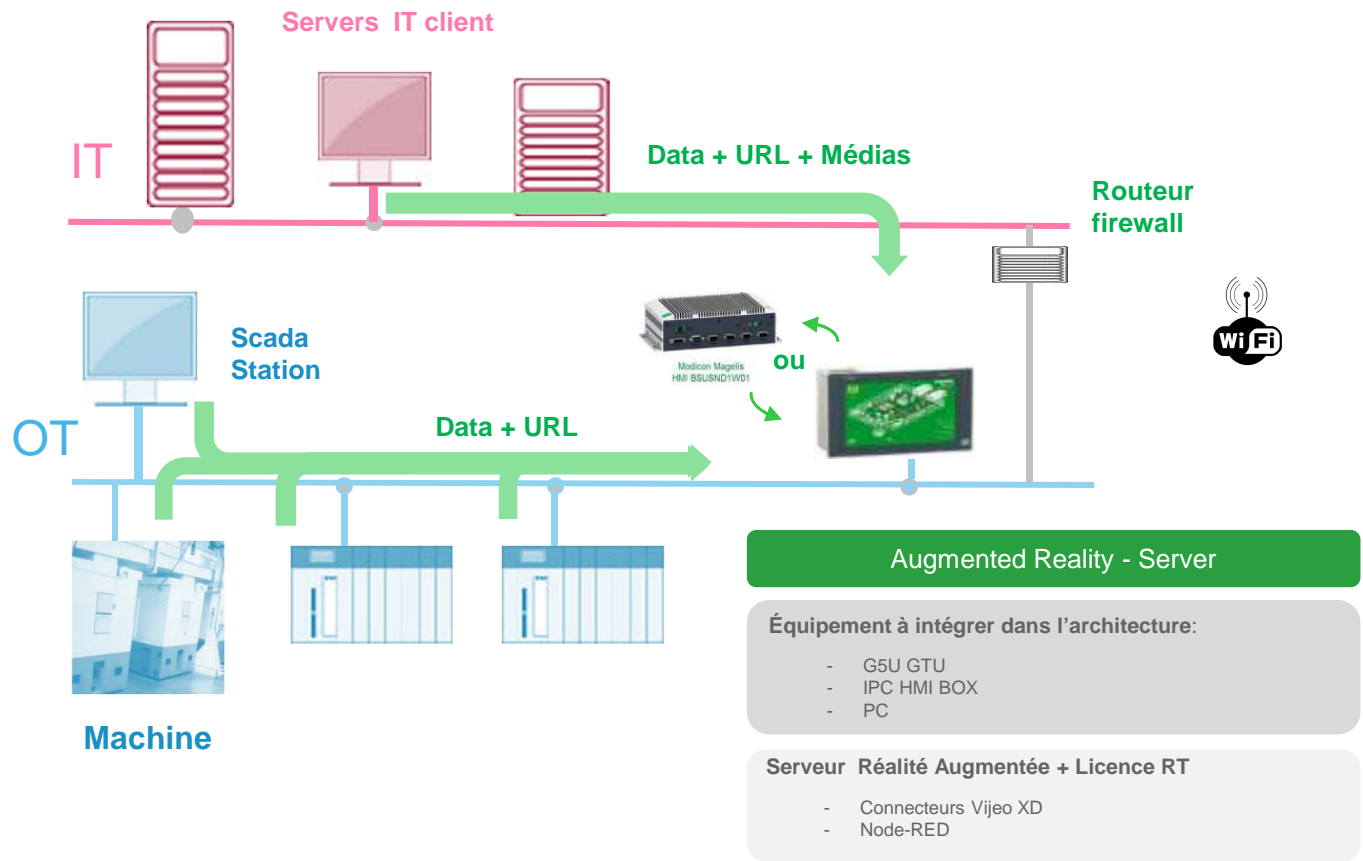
Servers IT client

IT

Data + URL + Médias

Routeur firewall

Scada Station

Modicon Magelis HMI BSUSND1W01

ou

Wi Fi

OT

Data + URL

Machine

Augmented Reality - Server

Équipement à intégrer dans l'architecture:

- G5U GTU
- IPC HMI BOX
- PC

Serveur Réalité Augmentée + Licence RT

- Connecteurs Vijeo XD
- Node-RED